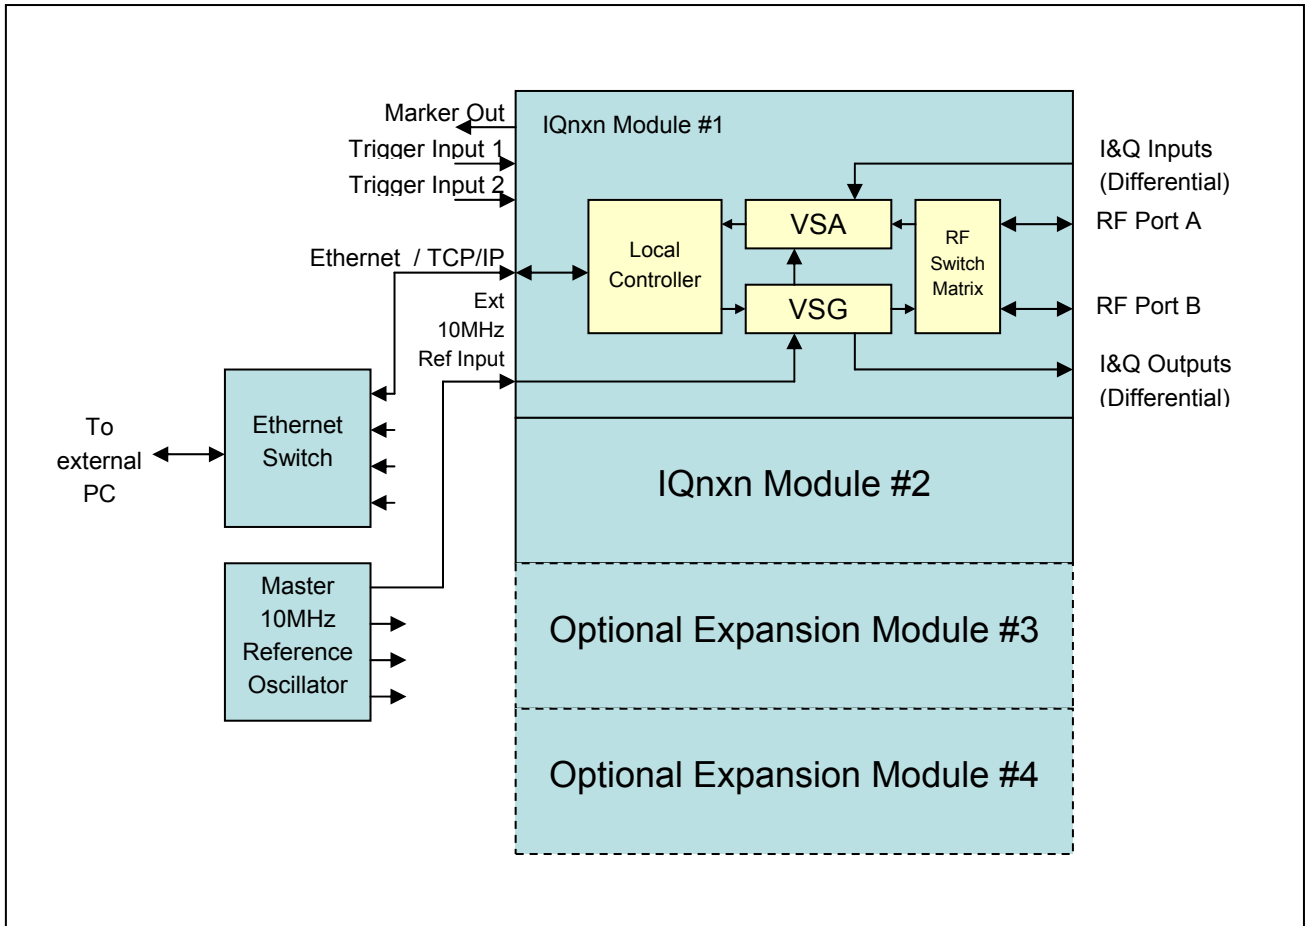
Marker Out
Trigger Input 1
Trigger Input 2
Ethernet / TCP/IP
Ext 10MHz Ref Input

IQnxn Module #1

Local Controller

VSA

VSG

RF Switch Matrix

I&Q Inputs (Differential)
RF Port A
RF Port B
I&Q Outputs (Differential)

To external PC

Ethernet Switch

Master 10MHz Reference Oscillator

IQnxn Module #2

Optional Expansion Module #3

Optional Expansion Module #4